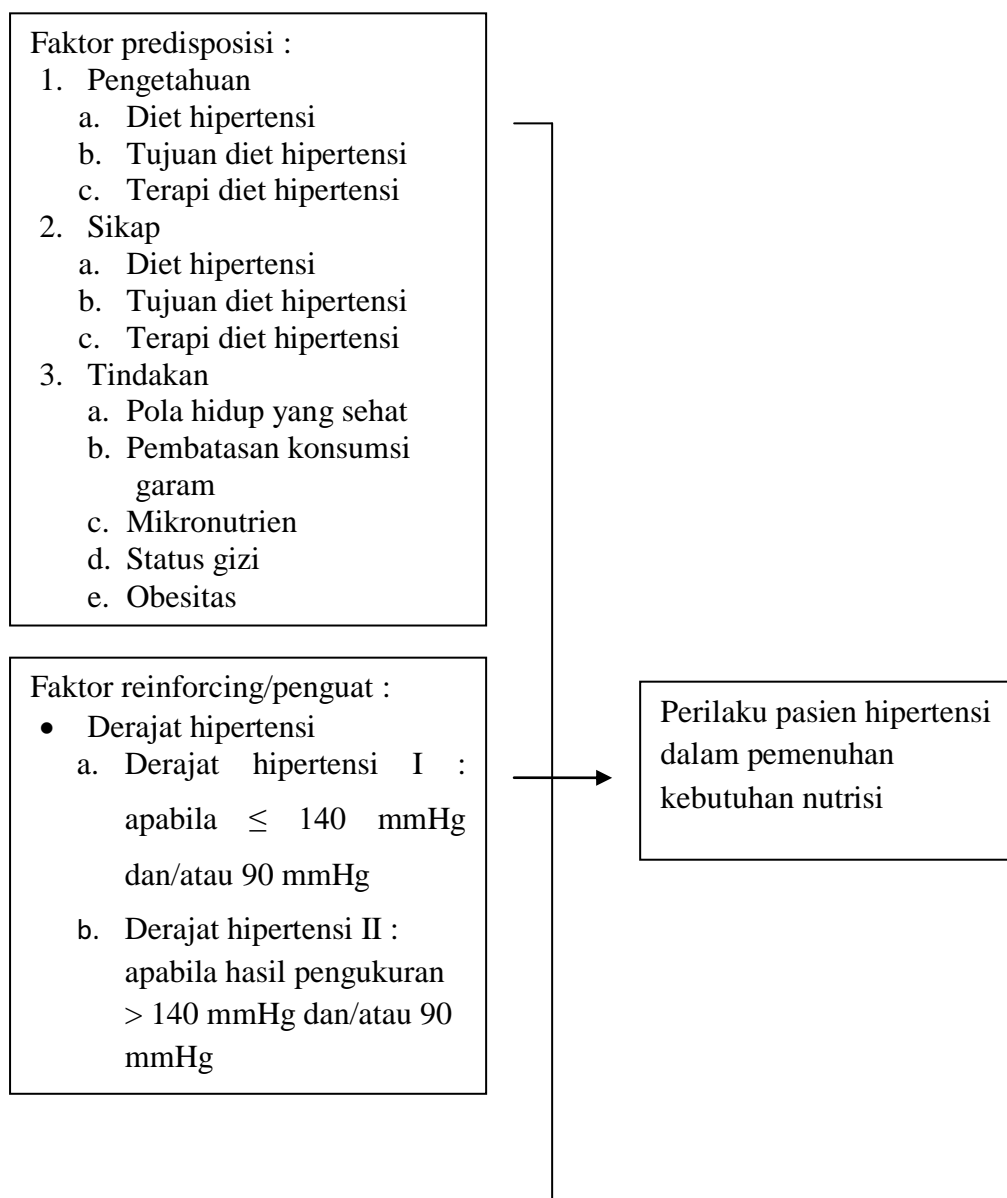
Faktor predisposisi :
1. Pengetahuan
a. Diet hipertensi
b. Tujuan diet hipertensi
c. Terapi diet hipertensi
2. Sikap
a. Diet hipertensi
b. Tujuan diet hipertensi
c. Terapi diet hipertensi
3. Tindakan
a. Pola hidup yang sehat
b. Pembatasan konsumsi garam
c. Mikronutrien
d. Status gizi
e. Obesitas

Faktor reinforcing/penguat :
• Derajat hipertensi
a. Derajat hipertensi I : apabila $\leq$ 140 mmHg dan/atau 90 mmHg
b. Derajat hipertensi II : apabila hasil pengukuran $>$ 140 mmHg dan/atau 90 mmHg

Perilaku pasien hipertensi dalam pemenuhan kebutuhan nutrisi